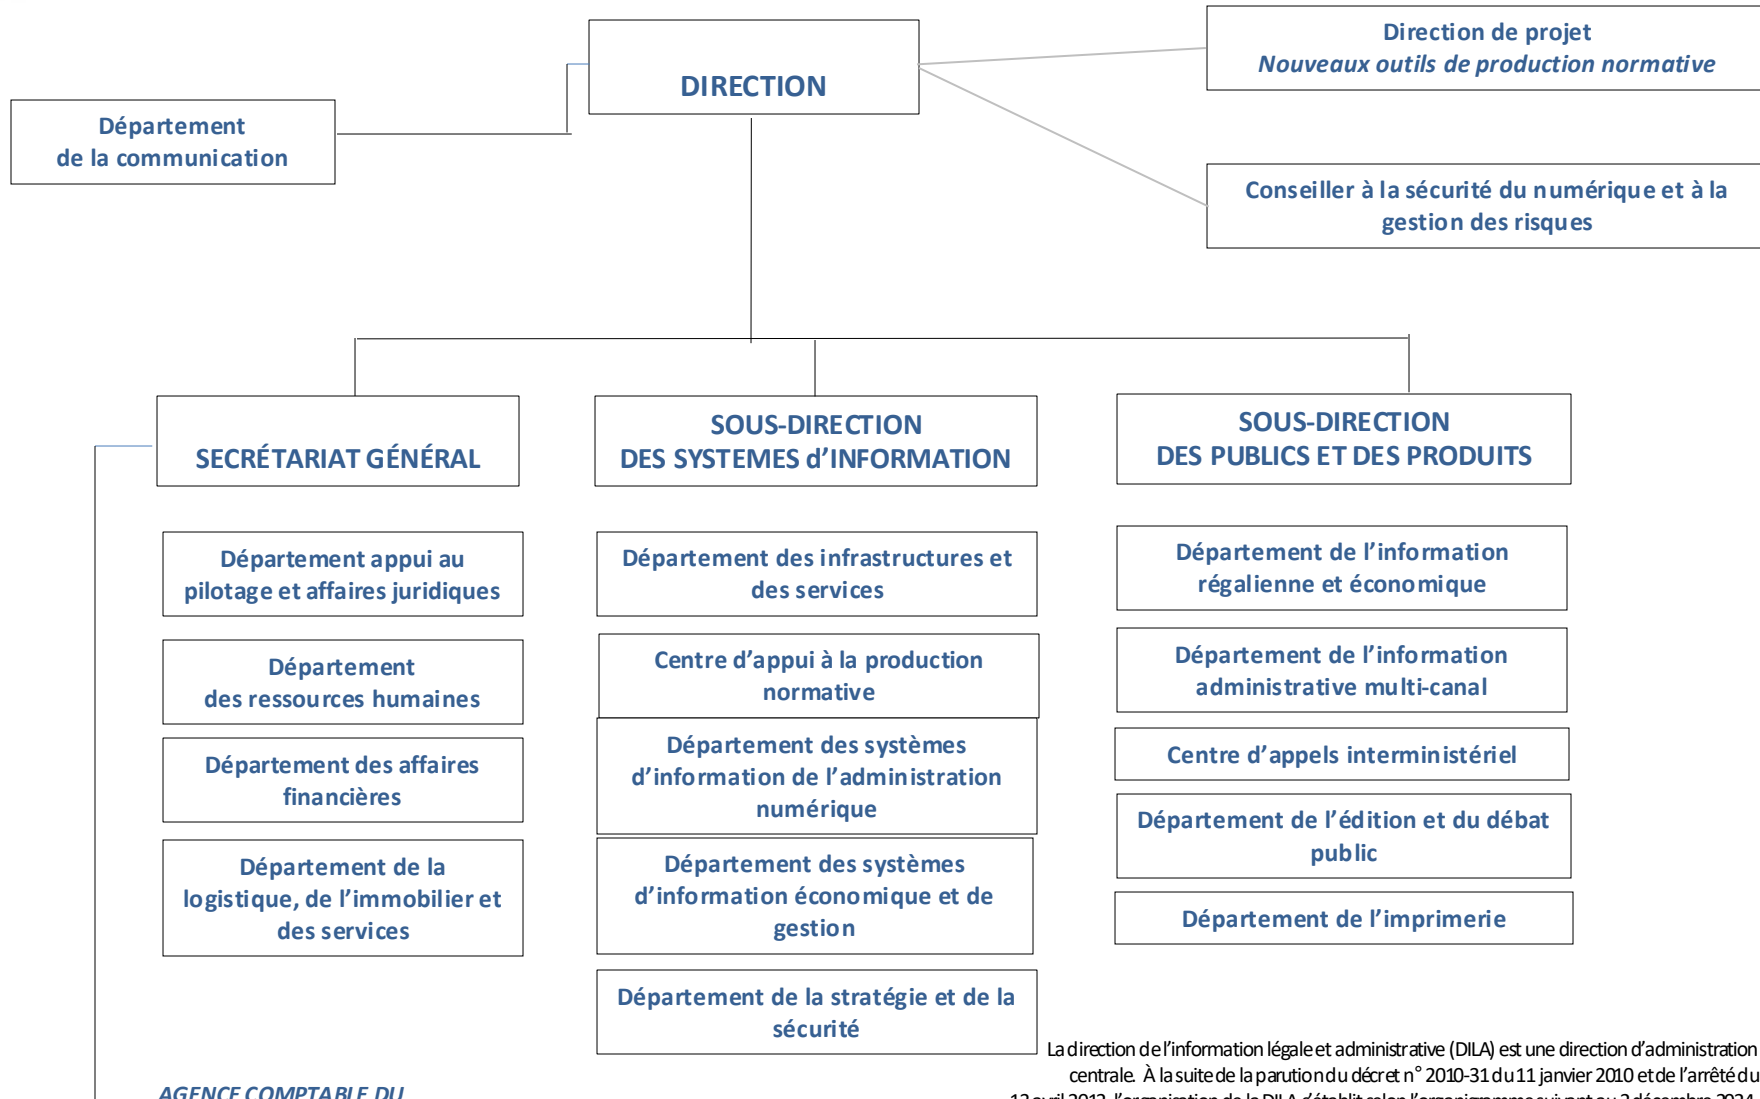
DIRECTION

Département de la communication

Direction de projet
*Nouveaux outils de production normative*

Conseiller à la sécurité du numérique et à la gestion des risques

SECRÉTARIAT GÉNÉRAL

SOUS-DIRECTION DES SYSTEMES d'INFORMATION

SOUS-DIRECTION DES PUBLICS ET DES PRODUITS

Département appui au pilotage et affaires juridiques

Département des ressources humaines

Département des affaires financières

Département de la logistique, de l'immobilier et des services

Département des infrastructures et des services

Centre d'appui à la production normative

Département des systèmes d'information de l'administration numérique

Département des systèmes d'information économique et de gestion

Département de la stratégie et de la sécurité

Département de l'information régalienne et économique

Département de l'information administrative multi-canal

Centre d'appels interministériel

Département de l'édition et du débat public

Département de l'imprimerie

AGENCE COMPTABLE DU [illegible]

La direction de l'information légale et administrative (DILA) est une direction d'administration centrale. À la suite de la parution du décret n° 2010-31 du 11 janvier 2010 et de l'arrêté du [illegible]